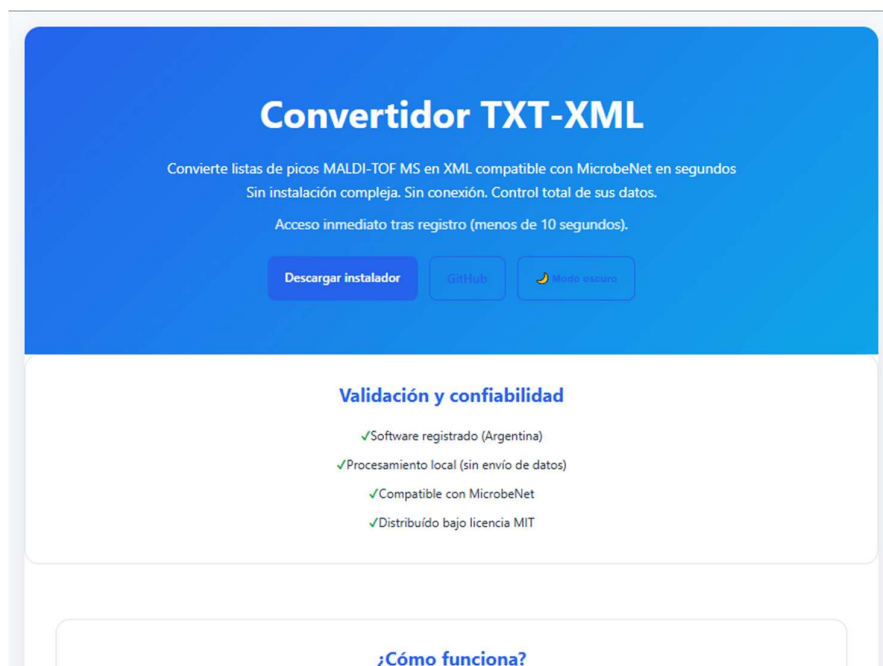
Convertidor TXT-XML

Convierte listas de picos MALDI-TOF MS en XML compatible con MicrobeNet en segundos
Sin instalación compleja. Sin conexión. Control total de sus datos.

Acceso inmediato tras registro (menos de 10 segundos).

Descargar instalador GitHub 🌙 Modo oscuro

Validación y confiabilidad

✓Software registrado (Argentina)

✓Procesamiento local (sin envío de datos)

✓Compatible con MicrobeNet

✓Distribuído bajo licencia MIT

¿Cómo funciona?